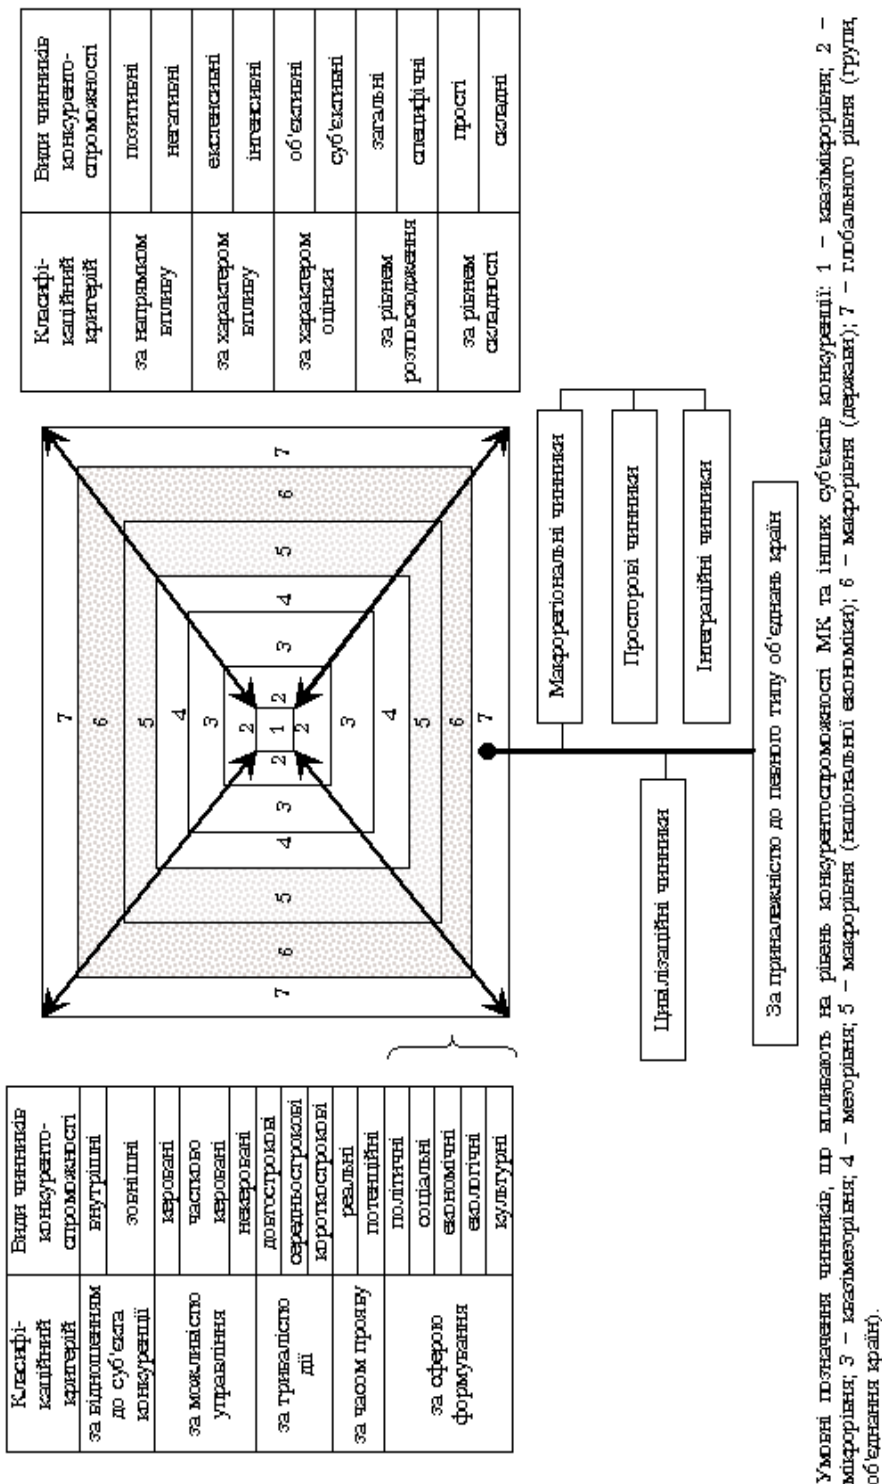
| Класифікаційний критерій | Види чинників конкурентоспроможності |
|---|---|
| за відношенням до суб'єкта конкуренції | внутрішні |
| | зовнішні |
| за можливістю управління | керовані |
| | частково керовані |
| | некеровані |
| за тривалістю дії | довгострокові |
| | середньострокові |
| | короткострокові |
| за часом прояву | реальні |
| | потенційні |
| за сферою формування | політичні |
| | соціальні |
| | економічні |
| | екологічні |
| | культурні |

7 6 5 4 3 2 1 2 2 2 3 4 5 6 7 7 6 5 4 3 2 3 4 5 6 7

Макрорегіональні чинники

Просторові чинники

Інтеграційні чинники

Цивілізаційні чинники

За приналежністю до певного типу об'єднань країн

| Класифікаційний критерій | Види чинників конкурентоспроможності |
|---|---|
| за напрямком впливу | позитивні |
| | негативні |
| за характером впливу | екстенсивні |
| | інтенсивні |
| за характером оцінки | об'єктивні |
| | суб'єктивні |
| за рівнем розповсюдження | загальні |
| | специфічні |
| за рівнем складності | прості |
| | складні |

Умовні позначення чинників, що впливають на рівень конкурентоспроможності МК та інших суб'єктів конкуренції: 1 – квазімікрорівня; 2 – мікрорівня; 3 – квазімезорівня; 4 – мезорівня; 5 – макрорівня (національної економіки); 6 – макрорівня (держави); 7 – глобального рівня (групи об'єднання країн).